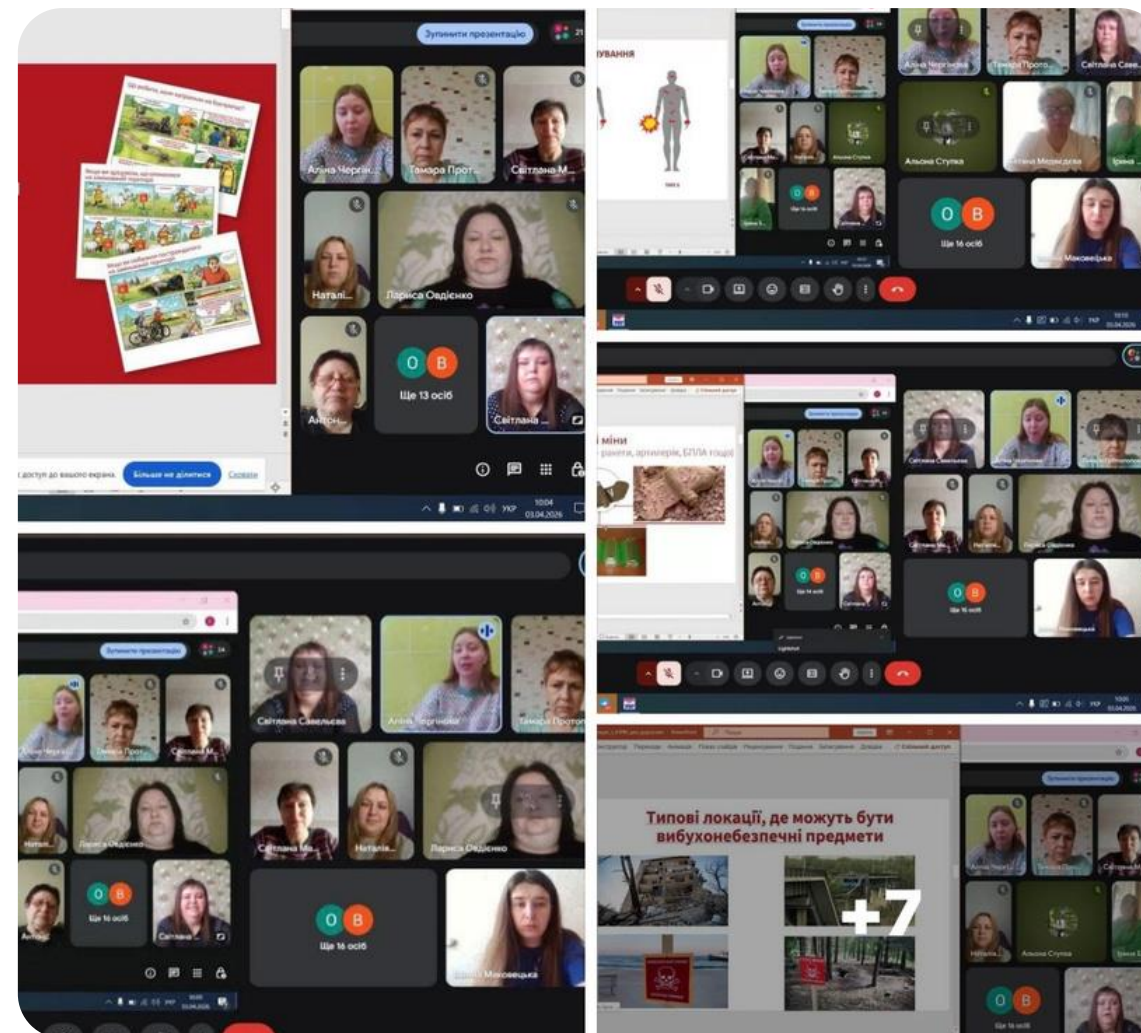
Зупинити презентацію

Що робити, коли натрапили на боєприпас?

Аліна Чергік...
Тамара Прот...
Світлана М...
Наталі...
Лариса Овдієнко
Антон...
Ще 13 осіб
Світлана ...

доступ до вашого екрана. Більше не ділитися Сховати

УКР 10:04 03.04.2026

УВАННЯ

Аліна Чергінова
Тамара Прото...
Світлана Саве...
Альона Ступка
Наталія Медведєва
Ірина
Ще 16 осіб
Маковецька

УКР 03.04.2026

міни
ракети, артилерія, БПЛА тощо

Зупинити презентацію
Світлана Савельєва
Аліна Чергінова
Наталія
Лариса Овдієнко
Ще 16 осіб
Маковецька
УКР 03.04.2026

Зупинити презентацію
Світлана Савельєва
Аліна Чергінова
Тамара Прото...
Світлана М...
Наталі...
Лариса Овдієнко
Ще 16 осіб
Світлана
Маковецька
УКР 03.04.2026

Спільний доступ

Типові локації, де можуть бути вибухонебезпечні предмети

+7

Зупинити презентацію
Альона Ступка
Ще 16 осіб